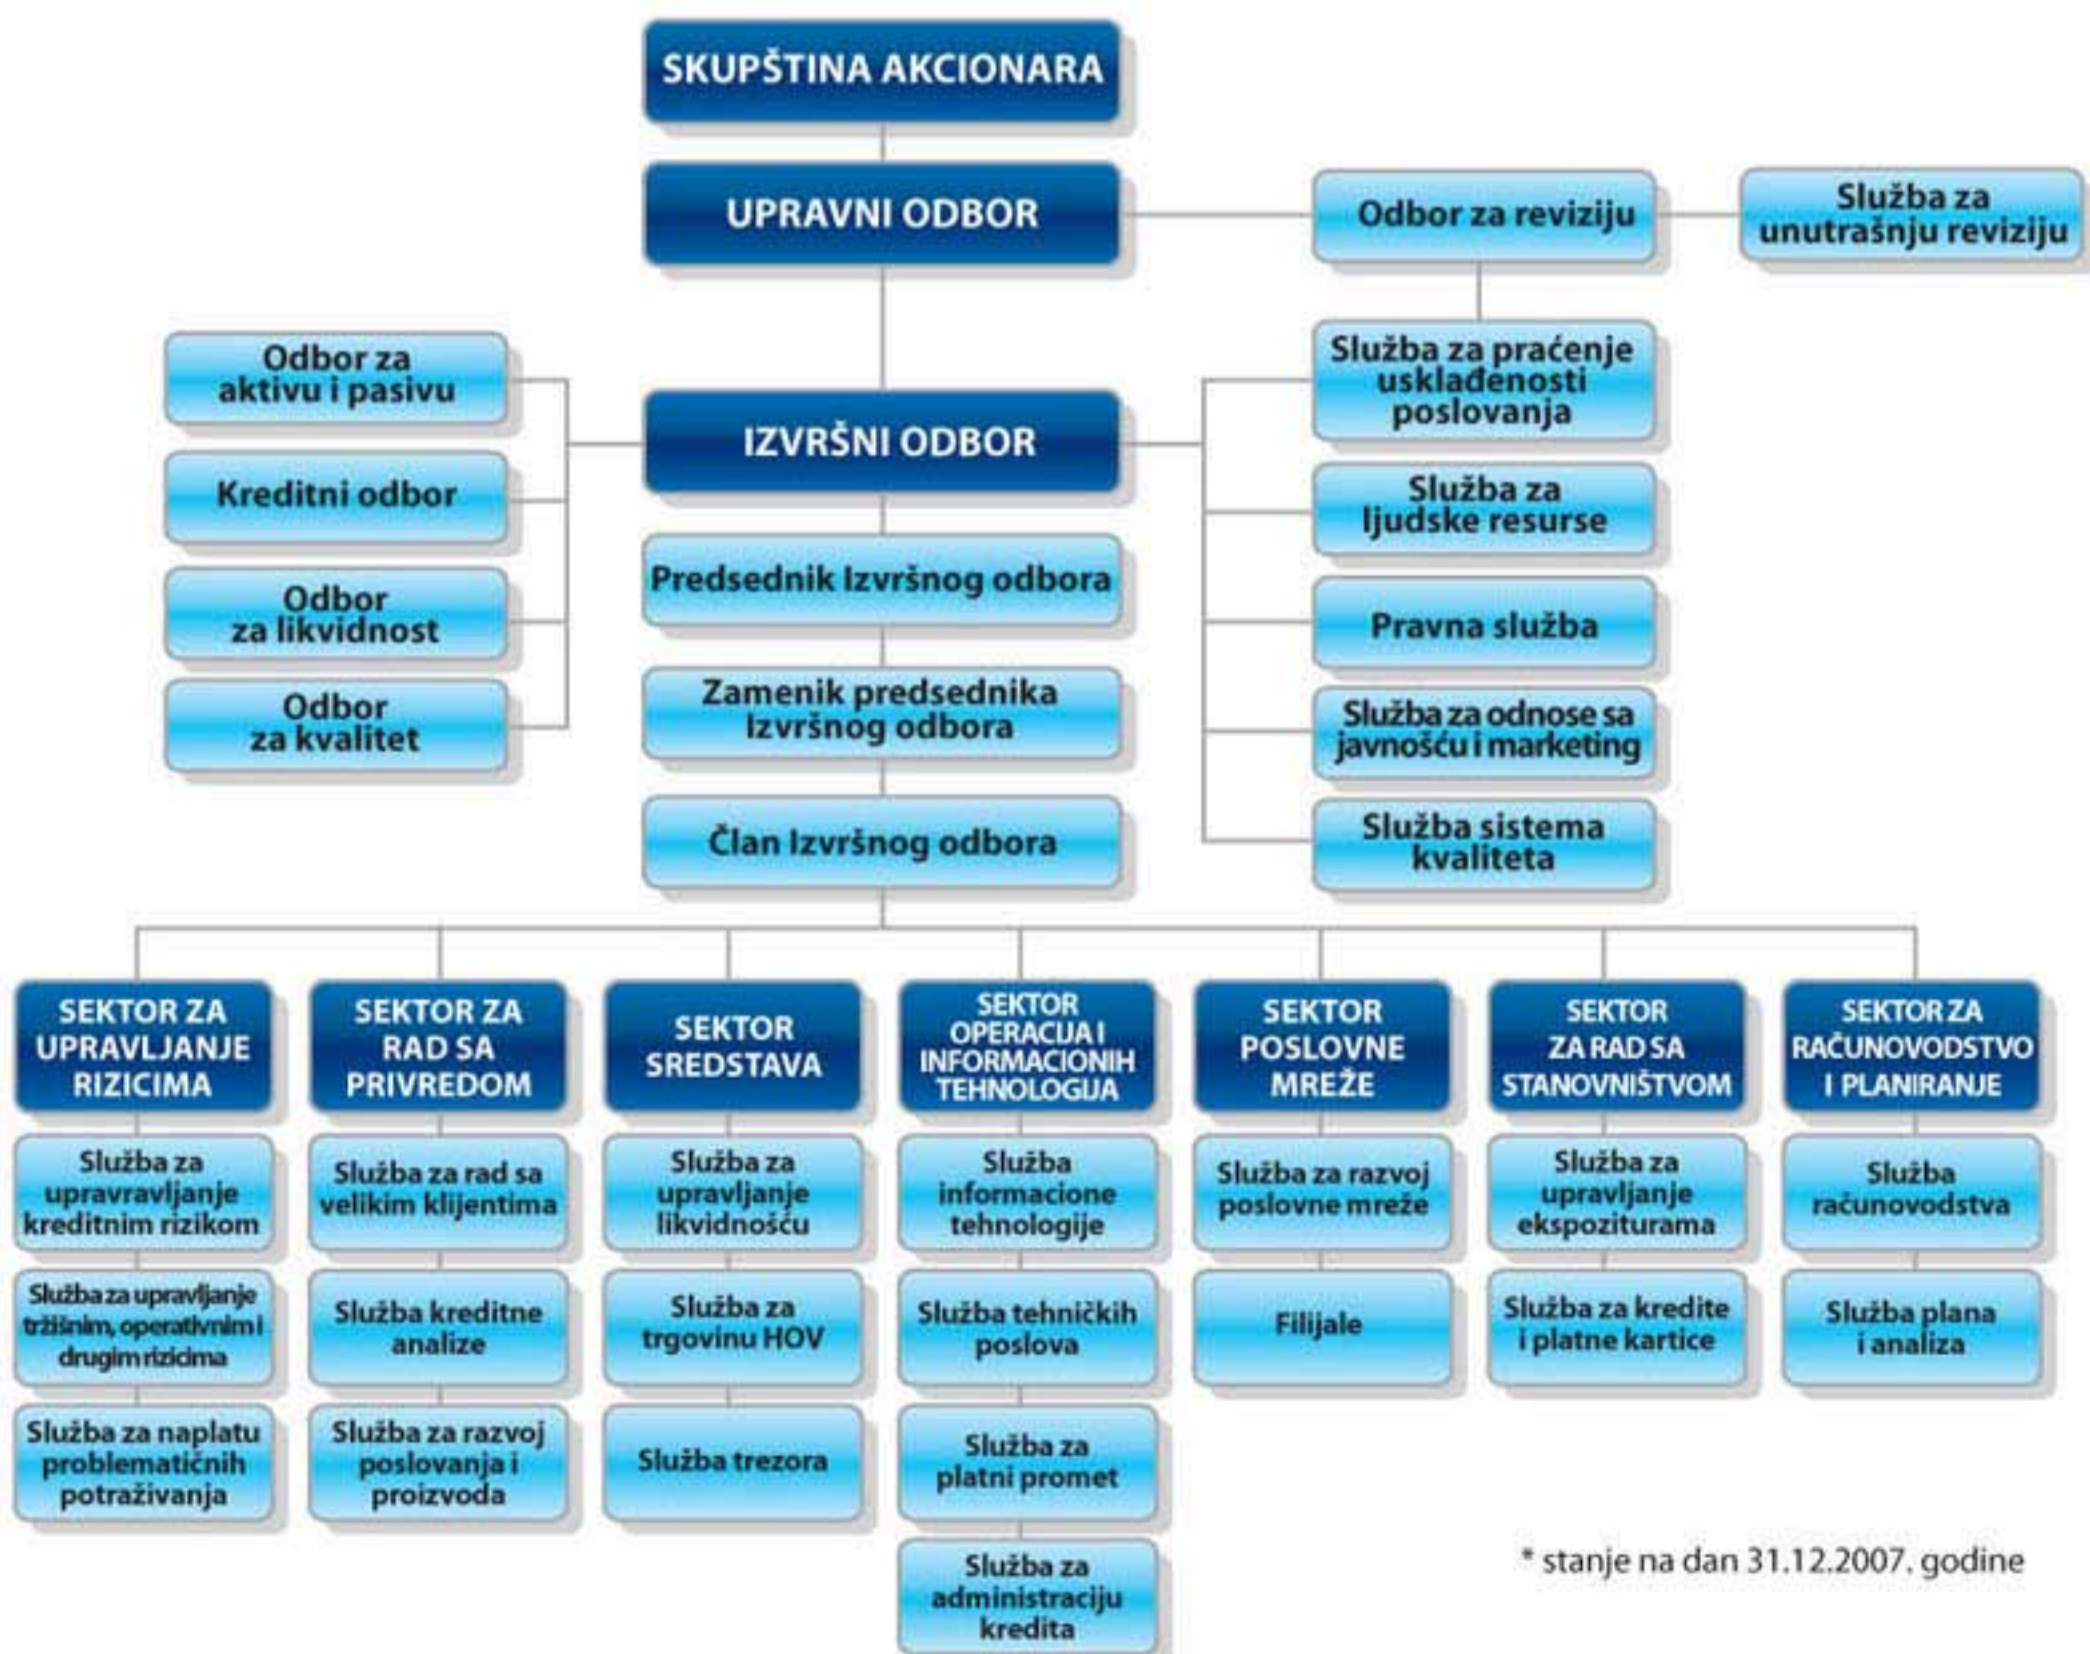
SKUPŠTINA AKCIONARA

UPRAVNI ODBOR

Odbor za reviziju

Služba za unutrašnju reviziju

Služba za praćenje usklađenosti poslovanja

Odbor za aktivu i pasivu

Kreditni odbor

Odbor za likvidnost

Odbor za kvalitet

IZVRŠNI ODBOR

Predsednik Izvršnog odbora

Zamenik predsednika Izvršnog odbora

Član Izvršnog odbora

Služba za ljudske resurse

Pravna služba

Služba za odnose sa javnošću i marketing

Služba sistema kvaliteta

SEKTOR ZA UPRAVLJANJE RIZICIMA

Služba za upravravljanje kreditnim rizikom

Služba za upravljanje tržišnim, operativnim i drugim rizicima

Služba za naplatu problematičnih potraživanja

SEKTOR ZA RAD SA PRIVREDOM

Služba za rad sa velikim klijentima

Služba kreditne analize

Služba za razvoj poslovanja i proizvoda

SEKTOR SREDSTAVA

Služba za upravljanje likvidnošću

Služba za trgovinu HOV

Služba trezora

SEKTOR OPERACIJA I INFORMACIONIH TEHNOLOGIJA

Služba informacione tehnologije

Služba tehničkih poslova

Služba za platni promet

Služba za administraciju kredita

SEKTOR POSLOVNE MREŽE

Služba za razvoj poslovne mreže

Filijale

SEKTOR ZA RAD SA STANOVNIŠTVOM

Služba za upravljanje ekspoziturama

Služba za kredite i platne kartice

SEKTOR ZA RAČUNOVODSTVO I PLANIRANJE

Služba računovodstva

Služba plana i analiza

* stanje na dan 31.12.2007. godine